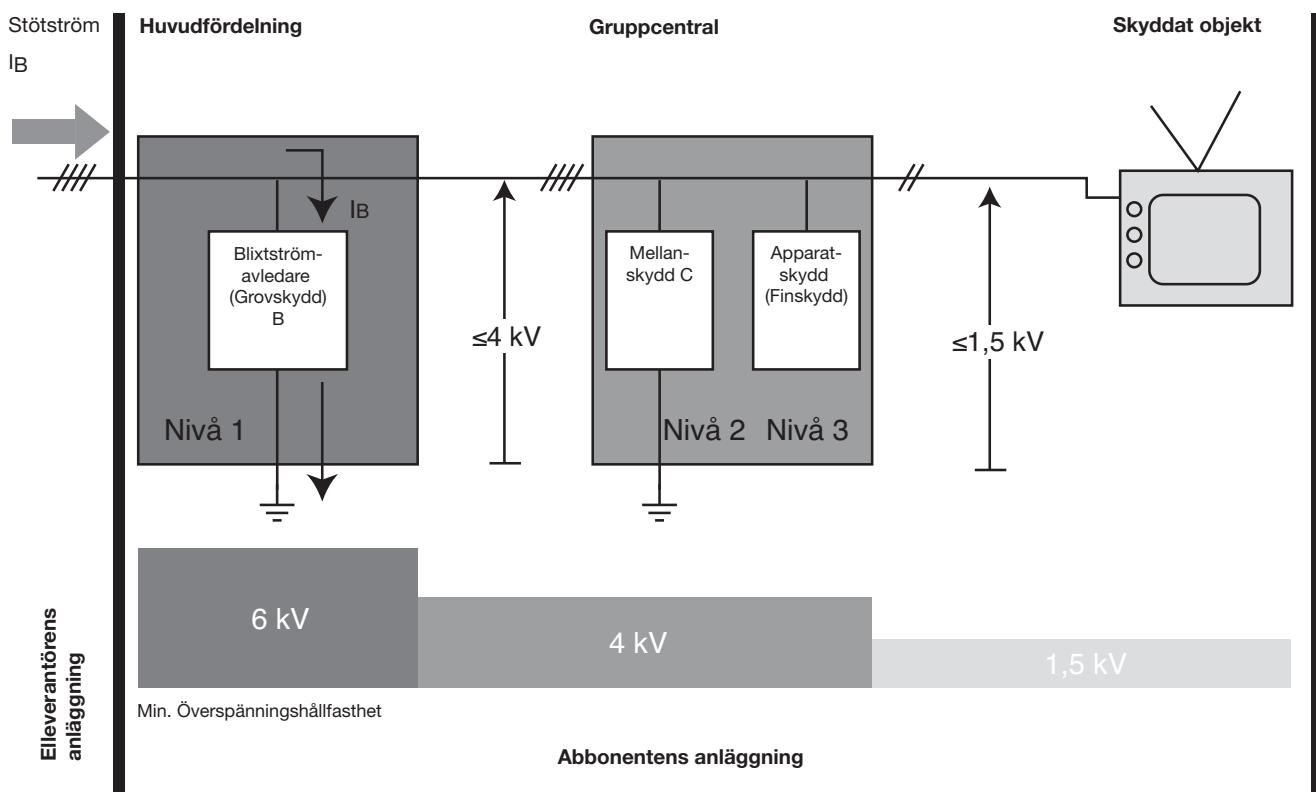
Stötström $I_B$

Huvudfördelning

Gruppcentral

Skyddat objekt

$I_B$

Blixtströmavledare (Grovskydd) B

≤4 kV

Mellanskydd C

Apparatskydd (Finskydd)

≤1,5 kV

Nivå 1

Nivå 2

Nivå 3

6 kV

4 kV

1,5 kV

Min. Överspänningshållfasthet

Elleverantörens anläggning

Abbonentens anläggning